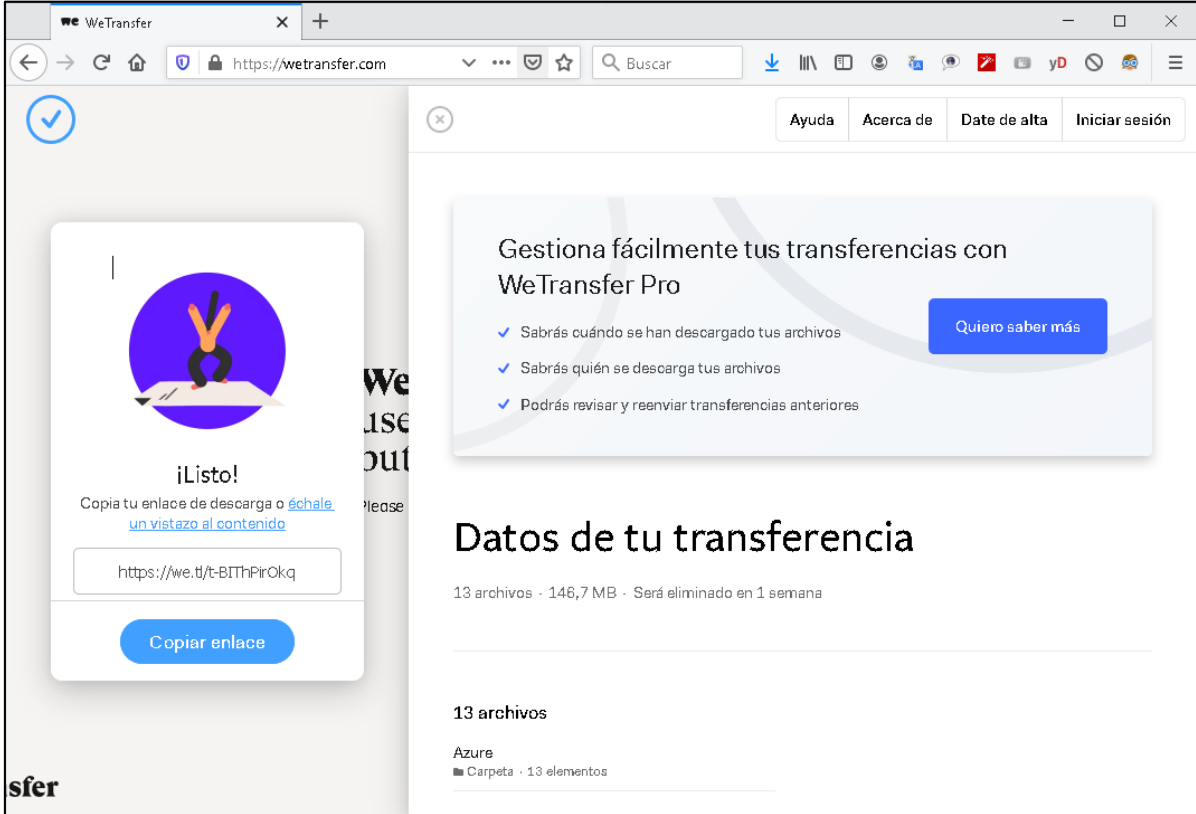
we WeTransfer ×
+
https://wetransfer.com
Buscar
yD

Ayuda
Acerca de
Date de alta
Iniciar sesión

¡Listo!
Copia tu enlace de descarga o échale un vistazo al contenido
https://we.tl/t-BIThPirOkq
Copiar enlace

We
use
out
Please

sfer

Gestiona fácilmente tus transferencias con WeTransfer Pro
✓ Sabrás cuándo se han descargado tus archivos
✓ Sabrás quién se descarga tus archivos
✓ Podrás revisar y reenviar transferencias anteriores
Quiero saber más

Datos de tu transferencia
13 archivos · 146,7 MB · Será eliminado en 1 semana

13 archivos
Azure
Carpeta · 13 elementos